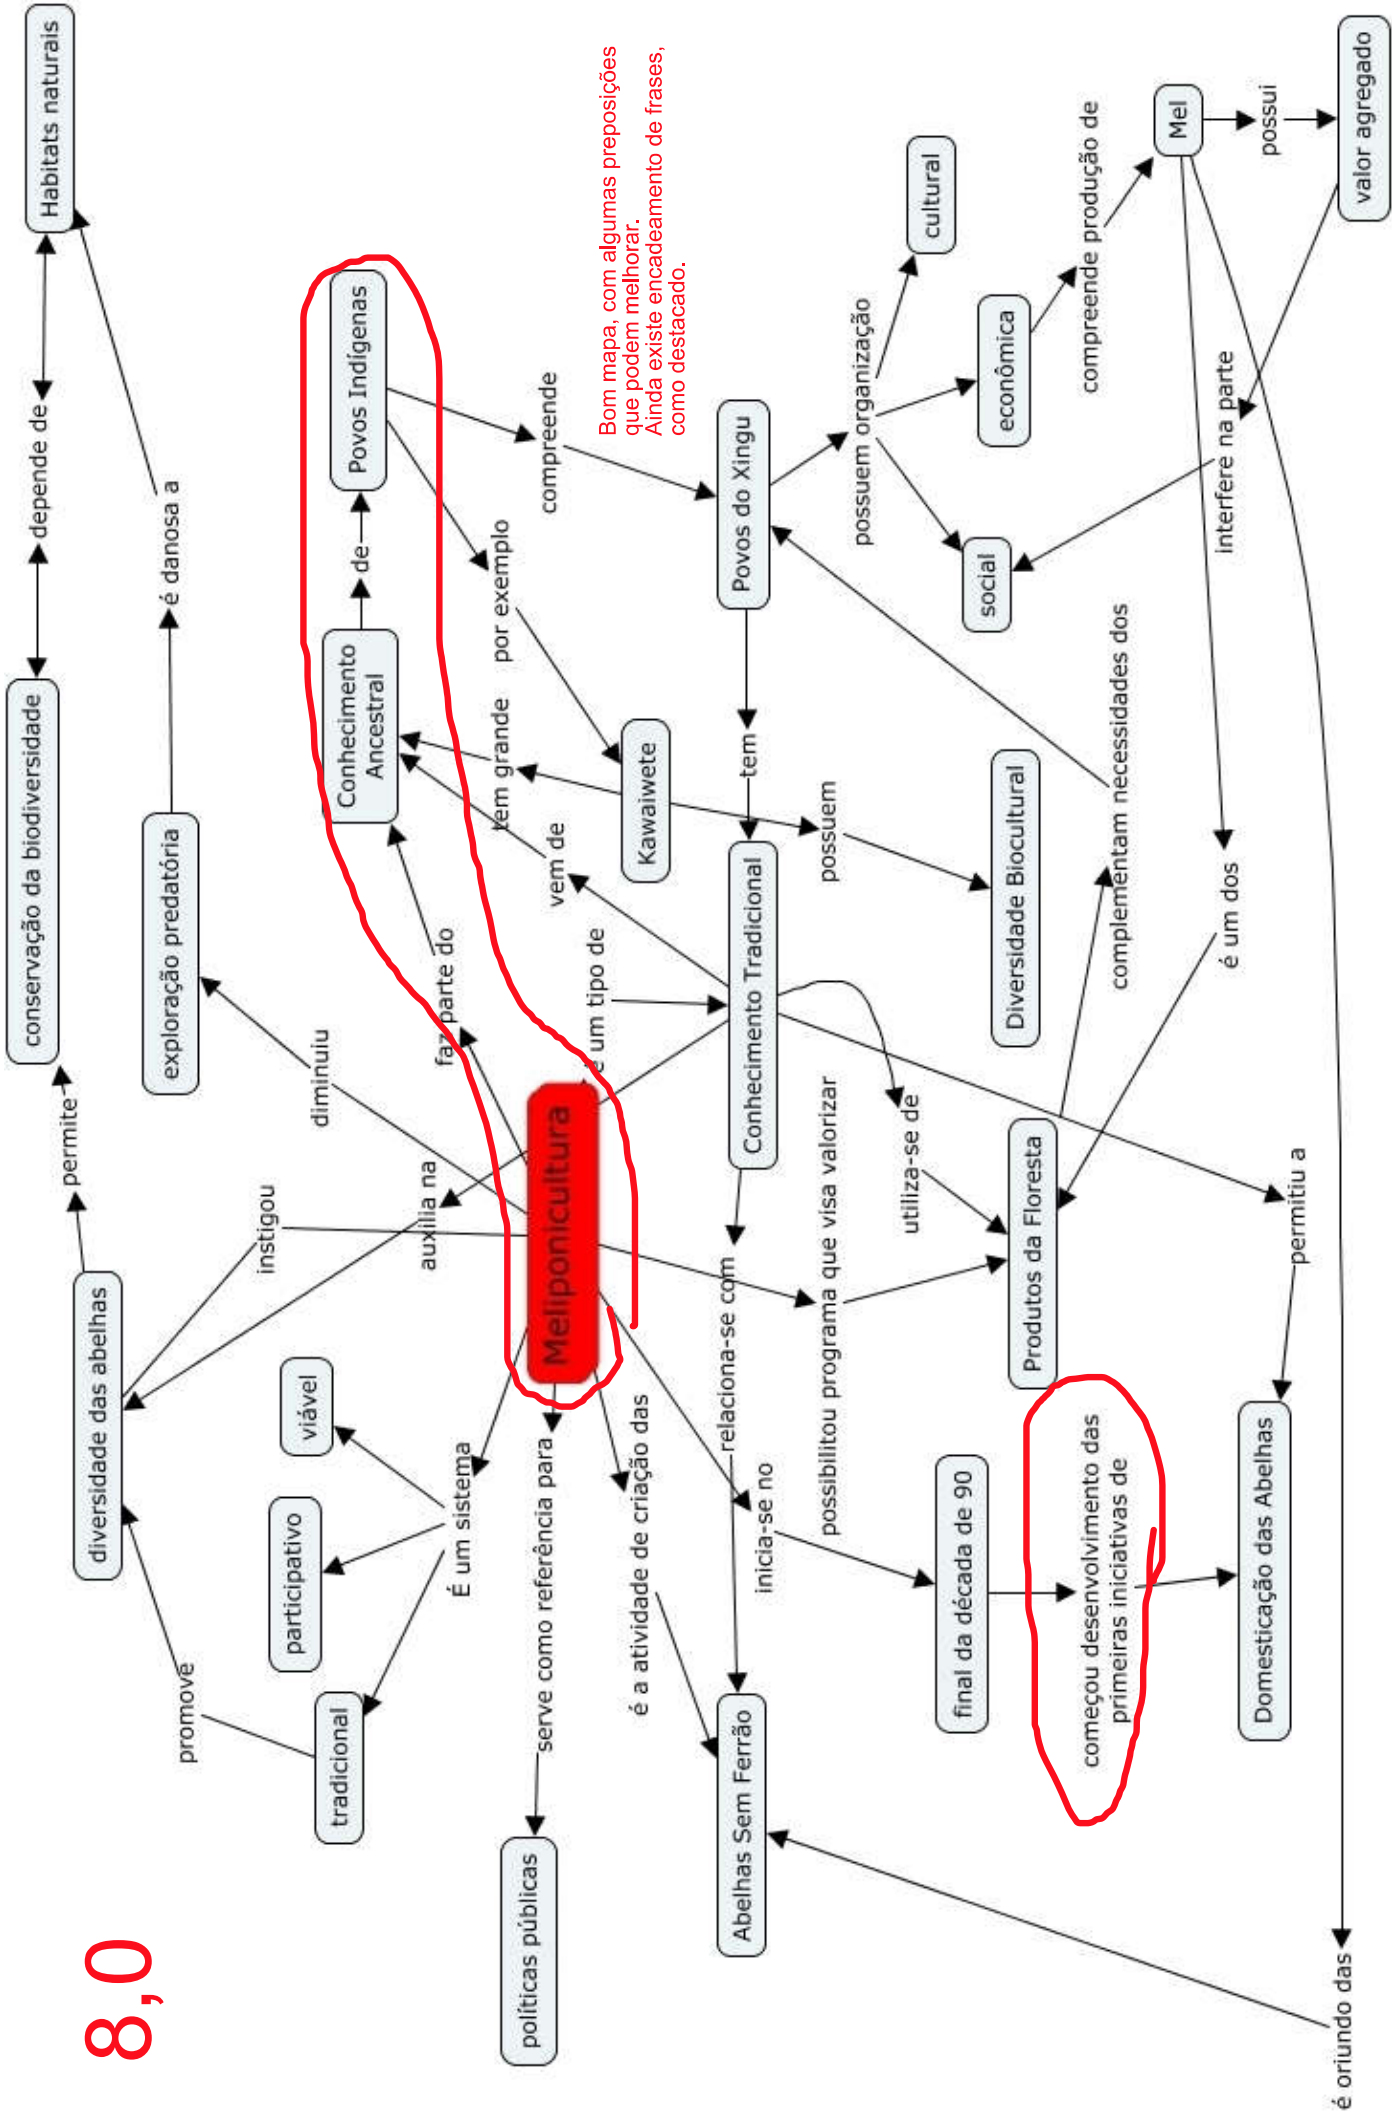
Bom mapa, com algumas preposições que podem melhorar.
Ainda existe encadeamento de frases, como destacado.

8,0

Meliponicultura

Habitats naturais
depende de
conservação da biodiversidade
permite
diversidade das abelhas
é danosa a
exploração predatória
diminuiu
instigou
auxilia na
Povos Indígenas
de
Conhecimento Ancestral
faz parte do
compreende
por exemplo
Kawaiwete
tem grande
vem de
é um tipo de
Povos do Xingu
tem
Conhecimento Tradicional
possuem
Diversidade Biocultural
possuem organização
cultural
econômica
social
compreende produção de
Mel
possui
valor agregado
interfere na parte
complementam necessidades dos
é um dos
utiliza-se de
Produtos da Floresta
permitiu a
Domesticação das Abelhas
possibilitou programa que visa valorizar
relaciona-se com
inicia-se no
final da década de 90
começou desenvolvimento das primeiras iniciativas de
é a atividade de criação das
Abelhas Sem Ferrão
serve como referência para
políticas públicas
É um sistema
viável
participativo
tradicional
promove
é oriundo das